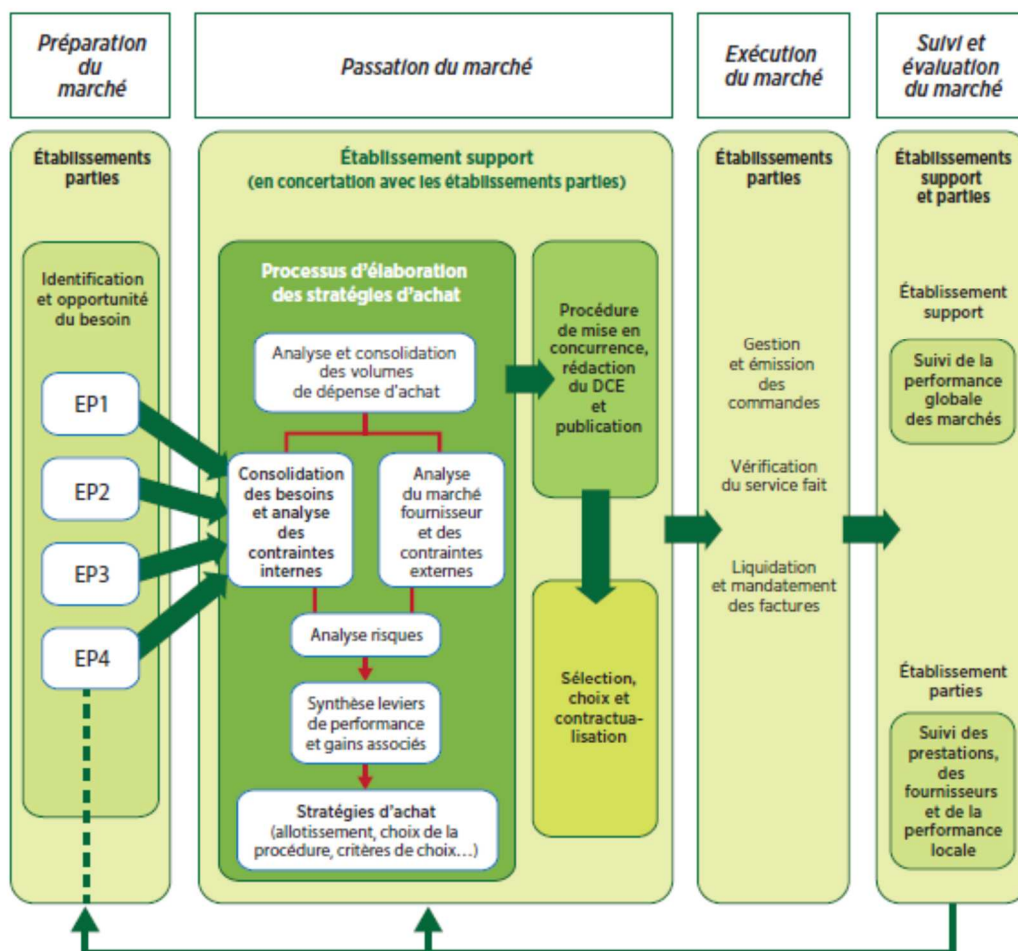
Préparation du marché

Passation du marché

Exécution du marché

Suivi et évaluation du marché

Établissements parties

Identification et opportunité du besoin

EP1

EP2

EP3

EP4

Établissement support
(en concertation avec les établissements parties)

Processus d'élaboration des stratégies d'achat

Analyse et consolidation des volumes de dépense d'achat

Consolidation des besoins et analyse des contraintes internes

Analyse du marché fournisseur et des contraintes externes

Analyse risques

Synthèse leviers de performance et gains associés

Stratégies d'achat
(allotissement, choix de la procédure, critères de choix…)

Procédure de mise en concurrence, rédaction du DCE et publication

Sélection, choix et contractualisation

Établissements parties

Gestion et émission des commandes

Vérification du service fait

Liquidation et mandatement des factures

Établissements support et parties

Établissement support

Suivi de la performance globale des marchés

Établissement parties

Suivi des prestations, des fournisseurs et de la performance locale